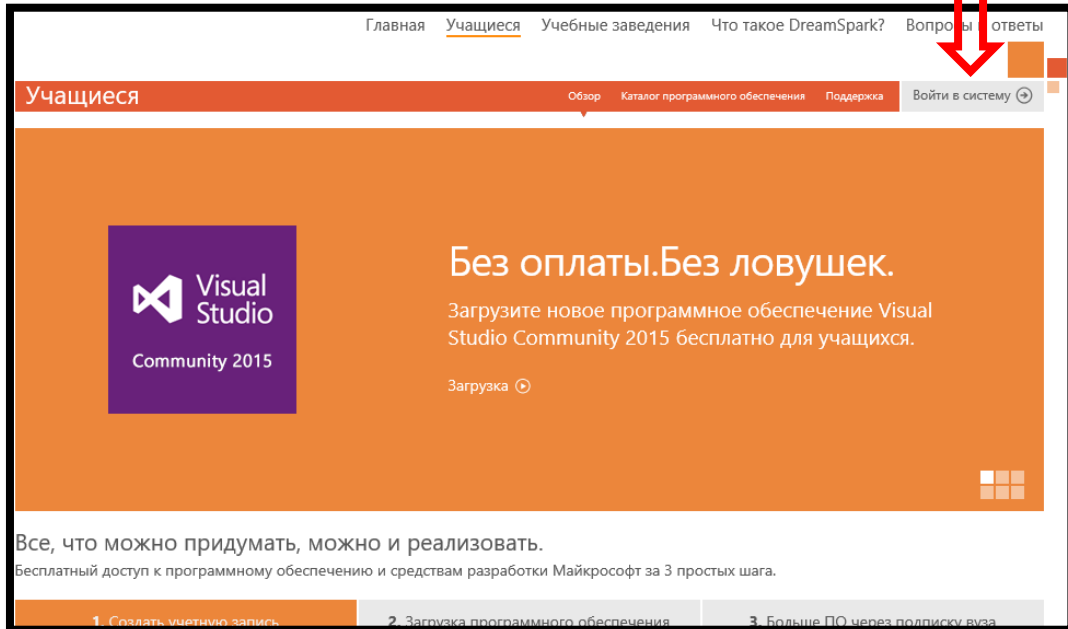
Главная Учащиеся Учебные заведения Что такое DreamSpark? Вопросы и ответы

Учащиеся

Обзор Каталог программного обеспечения Поддержка

Войти в систему

Visual Studio

Community 2015

Без оплаты.Без ловушек.

Загрузите новое программное обеспечение Visual Studio Community 2015 бесплатно для учащихся.

Загрузка

Все, что можно придумать, можно и реализовать.

Бесплатный доступ к программному обеспечению и средствам разработки Майкрософт за 3 простых шага.

1. Создать учетную запись

2. Загрузка программного обеспечения

3. Больше ПО через подписку вуза